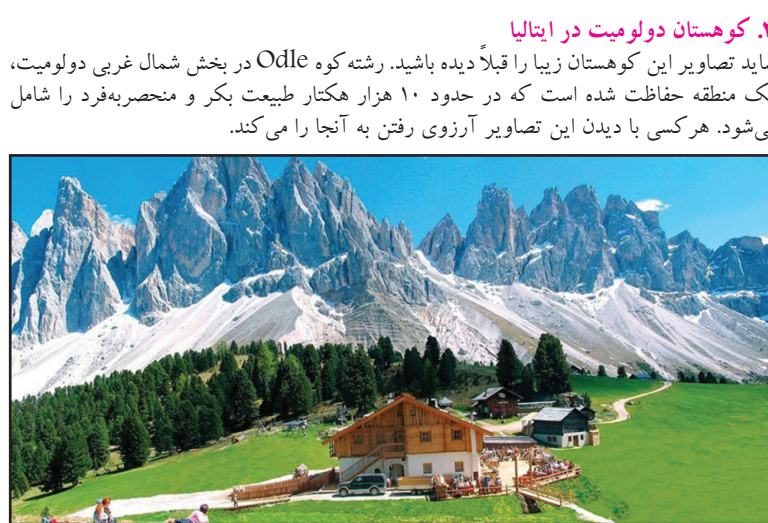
۱. کوهستان دولومیت در ایتالیا
ـاید تصاویر این کوهستان زیبا را قبلاً دیده باشید. رشته‌کوه Odle در بخش شمال غربی دولومیت، ـک منطقه حفاظت شده است که در حدود ۱۰ هزار هکتار طبیعت بکر و منحصربه‌فرد را شامل ـی‌شود. هرکسی با دیدن این تصاویر آرزوی رفتن به آنجا را می‌کند.